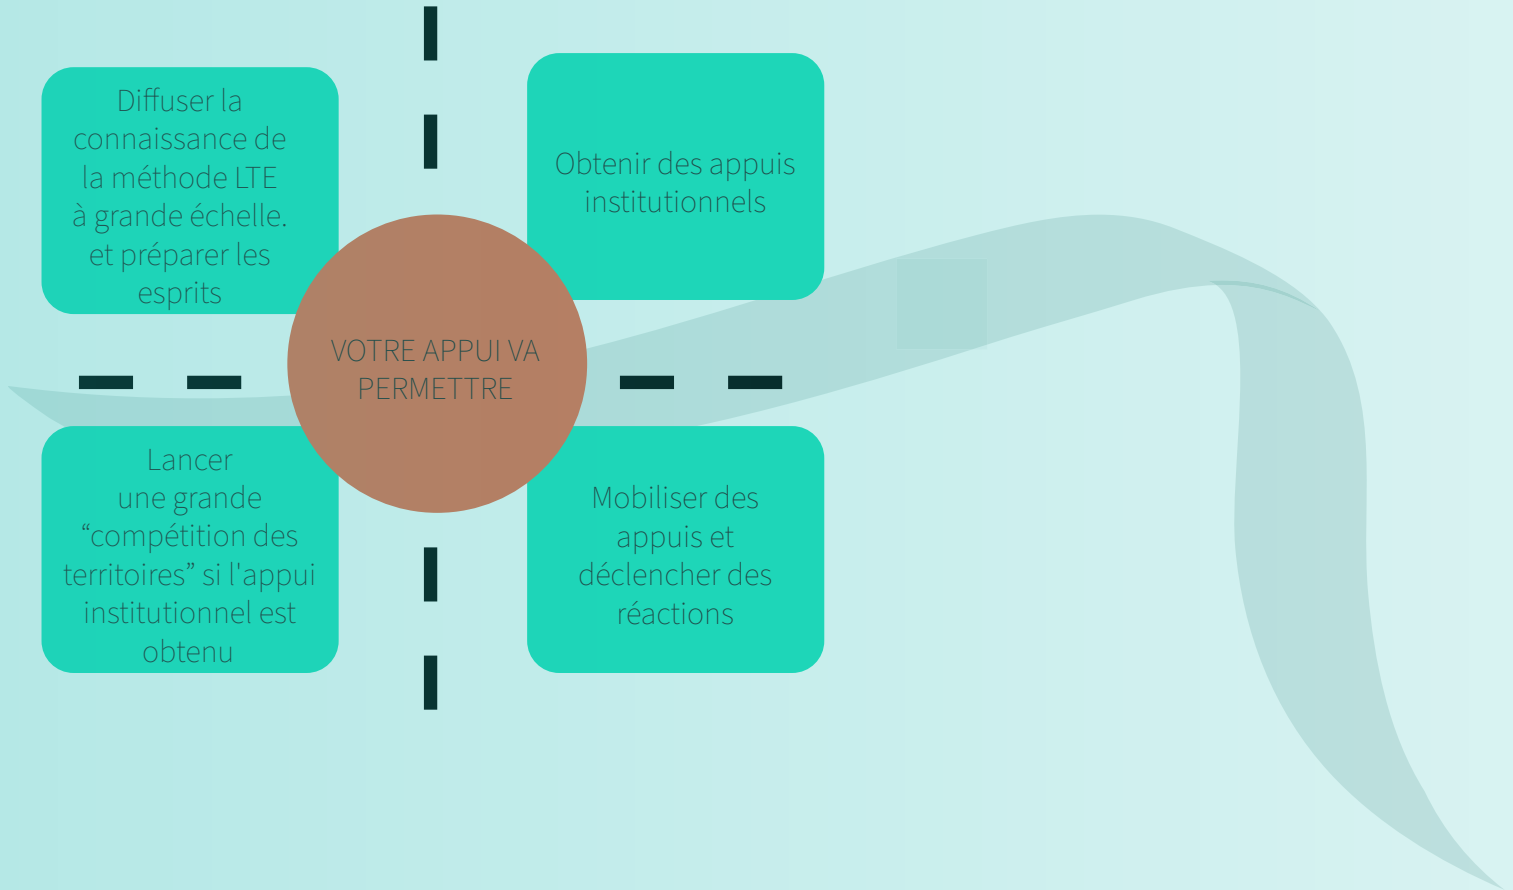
Diffuser la connaissance de la méthode LTE à grande échelle. et préparer les esprits

Obtenir des appuis institutionnels

VOTRE APPUI VA PERMETTRE

Lancer une grande “compétition des territoires” si l'appui institutionnel est obtenu

Mobiliser des appuis et déclencher des réactions